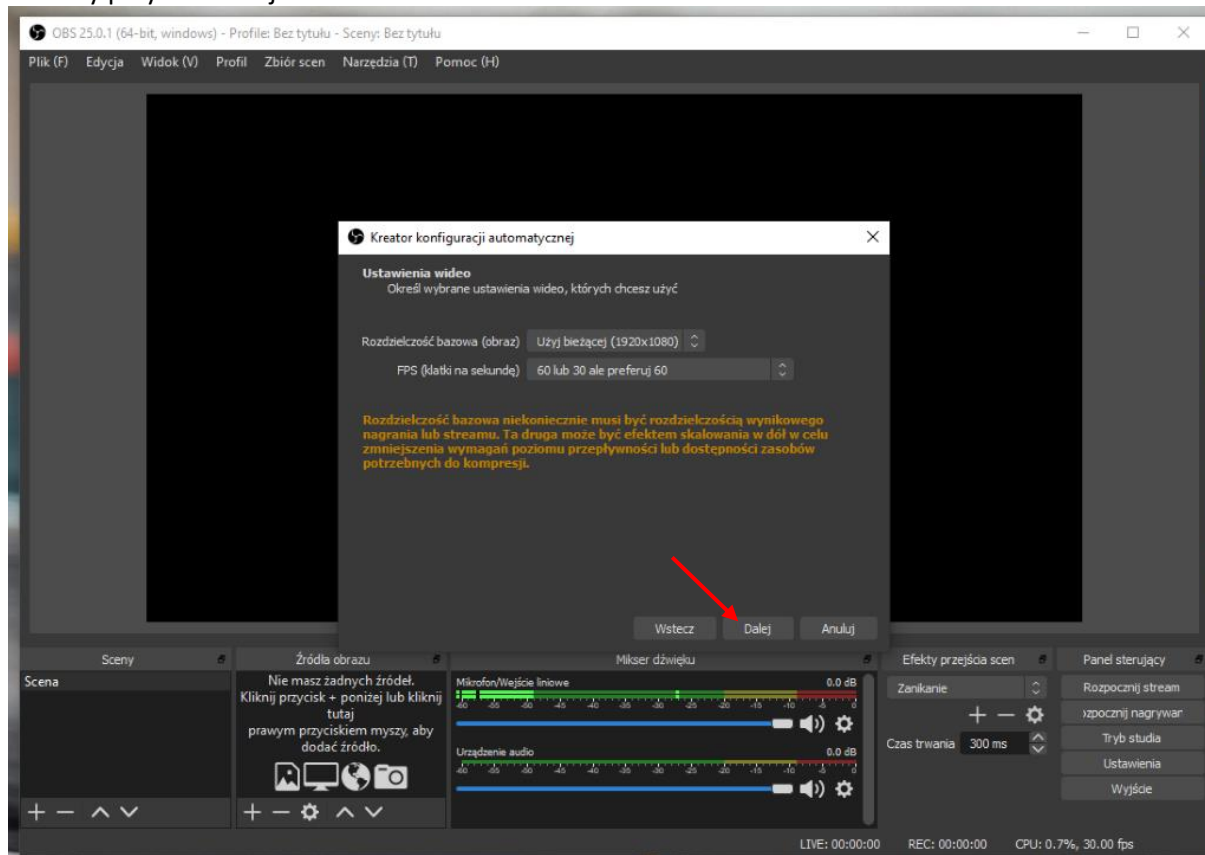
OBS 25.0.1 (64-bit, windows) - Profile: Bez tytułu - Sceny: Bez tytułu

Plik (F) Edycja Widok (V) Profil Zbiór scen Narzędzia (T) Pomoc (H)

Kreator konfiguracji automatycznej

Ustawienia wideo
Określ wybrane ustawienia wideo, których chcesz użyć

Rozdzielczość bazowa (obraz) Użyj bieżącej (1920x1080)
FPS (klatki na sekundę) 60 lub 30 ale preferuj 60

Rozdzielczość bazowa niekoniecznie musi być rozdzielczością wynikowego nagrania lub streamu. Ta druga może być efektem skalowania w dół w celu zmniejszenia wymagań poziomu przepływności lub dostępności zasobów potrzebnych do kompresji.

Wstecz Dalej Anuluj

Sceny
Scena

Źródła obrazu
Nie masz żadnych źródeł. Kliknij przycisk + poniżej lub kliknij tutaj prawym przyciskiem myszy, aby dodać źródło.

Mikser dźwięku
Mikrofon/Wejście liniowe 0.0 dB
Urządzenie audio 0.0 dB

Efekty przejścia scen
Zanikanie
Czas trwania 300 ms

Panel sterujący
Rozpocznij stream
›zpocznij nagrywar
Tryb studia
Ustawienia
Wyjście

LIVE: 00:00:00 REC: 00:00:00 CPU: 0.7%, 30.00 fps